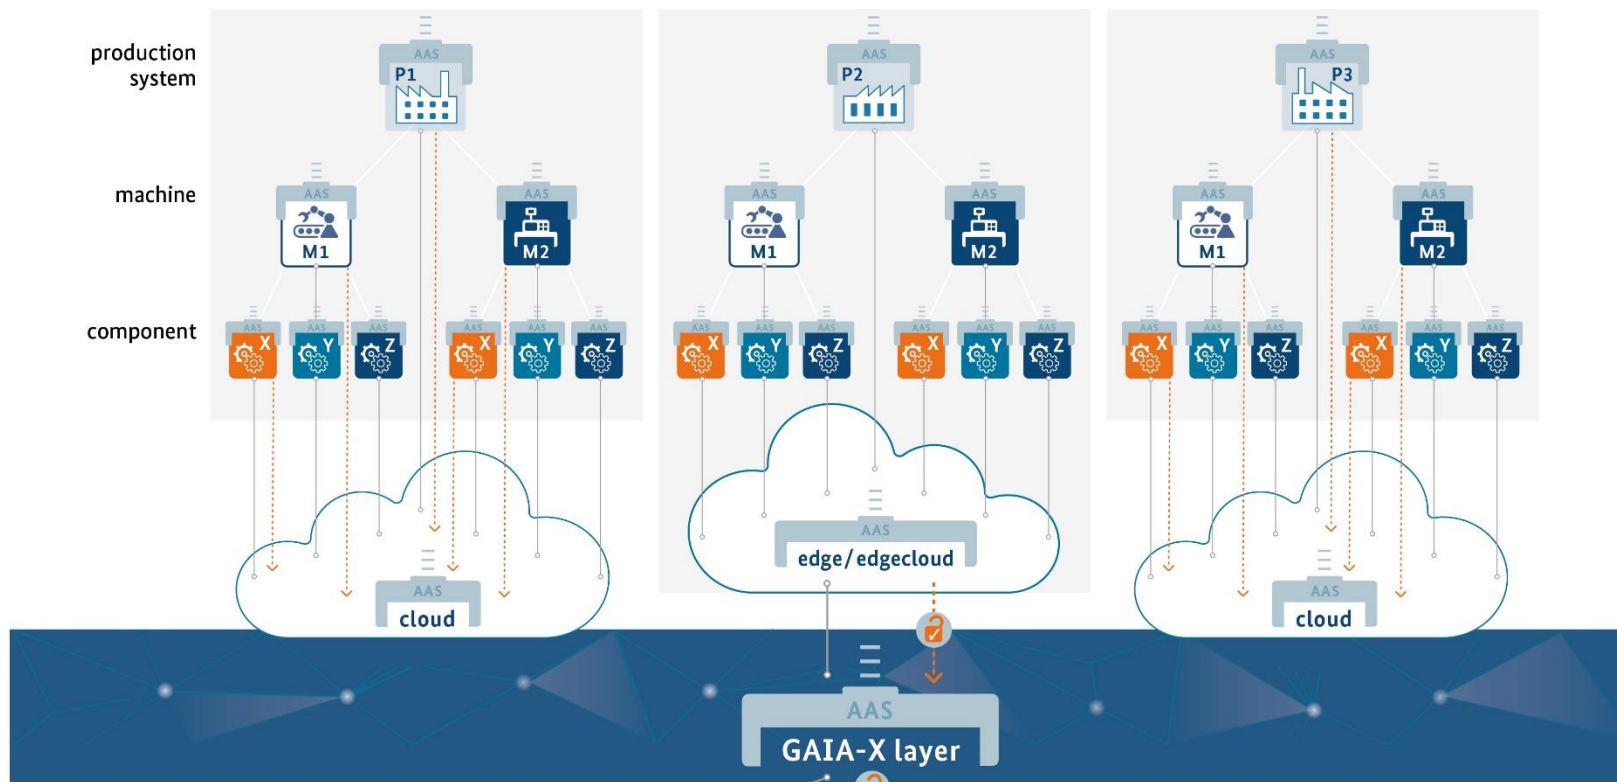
production system

machine

component

AAS
P1

AAS
M1

AAS
M2

AAS X
AAS Y
AAS Z
AAS X
AAS Y
AAS Z

AAS
cloud

AAS
P2

AAS
M1

AAS
M2

AAS X
AAS Y
AAS Z
AAS X
AAS Y
AAS Z

AAS
edge/edgecloud

AAS
P3

AAS
M1

AAS
M2

AAS X
AAS Y
AAS Z
AAS X
AAS Y
AAS Z

AAS
cloud

AAS
GAIA-X layer